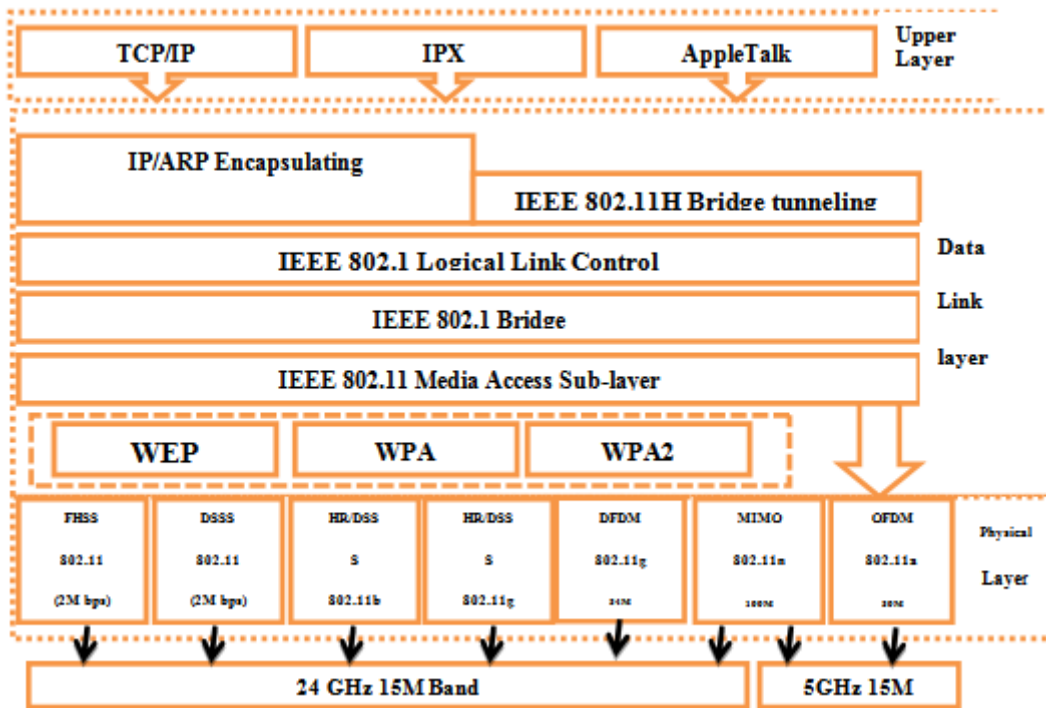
TCP/IP

IPX

AppleTalk

Upper Layer

IP/ARP Encapsulating

IEEE 802.11H Bridge tunneling

IEEE 802.1 Logical Link Control

IEEE 802.1 Bridge

IEEE 802.11 Media Access Sub-layer

Data Link layer

WEP

WPA

WPA2

FHSS 802.11 (2M bps)

DSSS 802.11 (2M bps)

HR/DSS S 802.11b

HR/DSS S 802.11g

DFDM 802.11g 54M

MIMO 802.11n 100M

OFDM 802.11a 50M

Physical Layer

24 GHz 15M Band

5GHz 15M